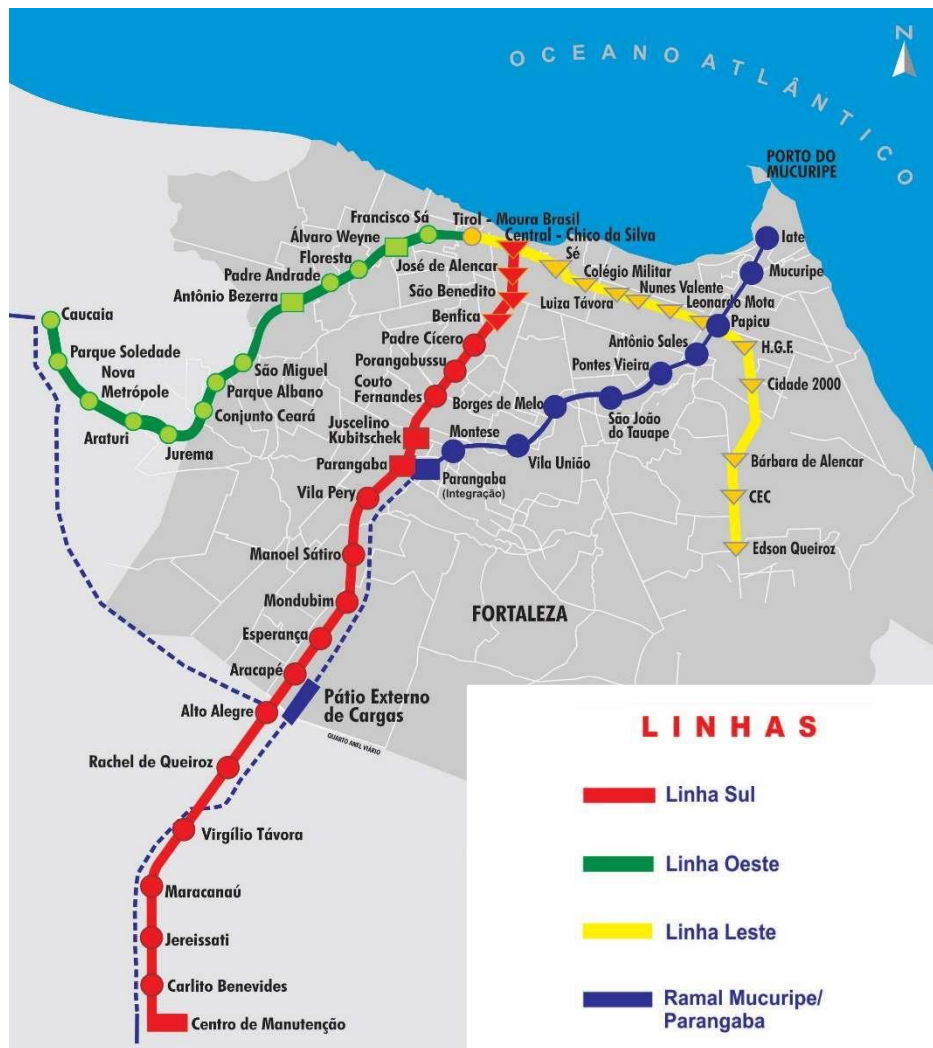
OCEANO ATLÂNTICO

N

PORTO DO MUCURIPE

Francisco Sá
Álvaro Weyne
Floresta
Padre Andrade
Antônio Bezerra
Caucaia
Parque Soledade
Nova Metrópole
Araturi
Jurema
Conjunto Ceará
Parque Albano
São Miguel

Tirol - Moura Brasil
Central - Chico da Silva
José de Alencar
São Benedito
Benfica
Padre Cícero
Porangabussu
Couto Fernandes
Juscelino Kubitschek
Parangaba
Vila Pery
Manoel Sátiro
Mondubim
Esperança
Aracapé
Alto Alegre
Rachel de Queiroz
Virgílio Távora
Maracanaú
Jereissati
Carlito Benevides
Centro de Manutenção

Sé
Colégio Militar
Luiza Távora
Nunes Valente
Leonardo Mota
Papicu
H.G.F.
Cidade 2000
Bárbara de Alencar
CEC
Edson Queiroz

Iate
Mucuripe
Antônio Sales
Pontes Vieira
São João do Tauape
Borges de Melo
Montese
Vila União
Parangaba (Integração)

FORTALEZA

Pátio Externo de Cargas

QUARTO ANEL VIÁRIO

LINHAS

Linha Sul

Linha Oeste

Linha Leste

Ramal Mucuripe/ Parangaba